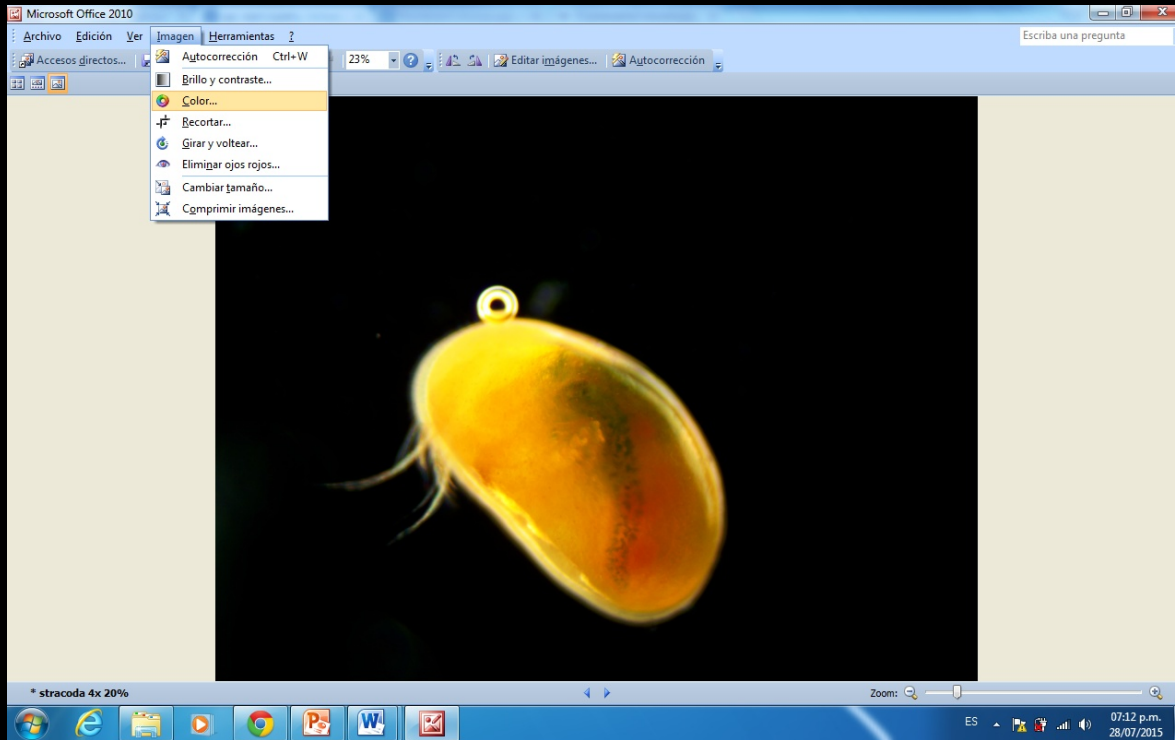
Microsoft Office 2010

Archivo Edición Ver Imagen Herramientas ?

Escriba una pregunta

Accesos directos... 23% Editar imágenes... Autocorrección

Autocorrección Ctrl+W
Brillo y contraste...
Color...
Recortar...
Girar y voltear...
Eliminar ojos rojos...
Cambiar tamaño...
Comprimir imágenes...

* stracoda 4x 20%

Zoom:

ES

07:12 p.m.
28/07/2015